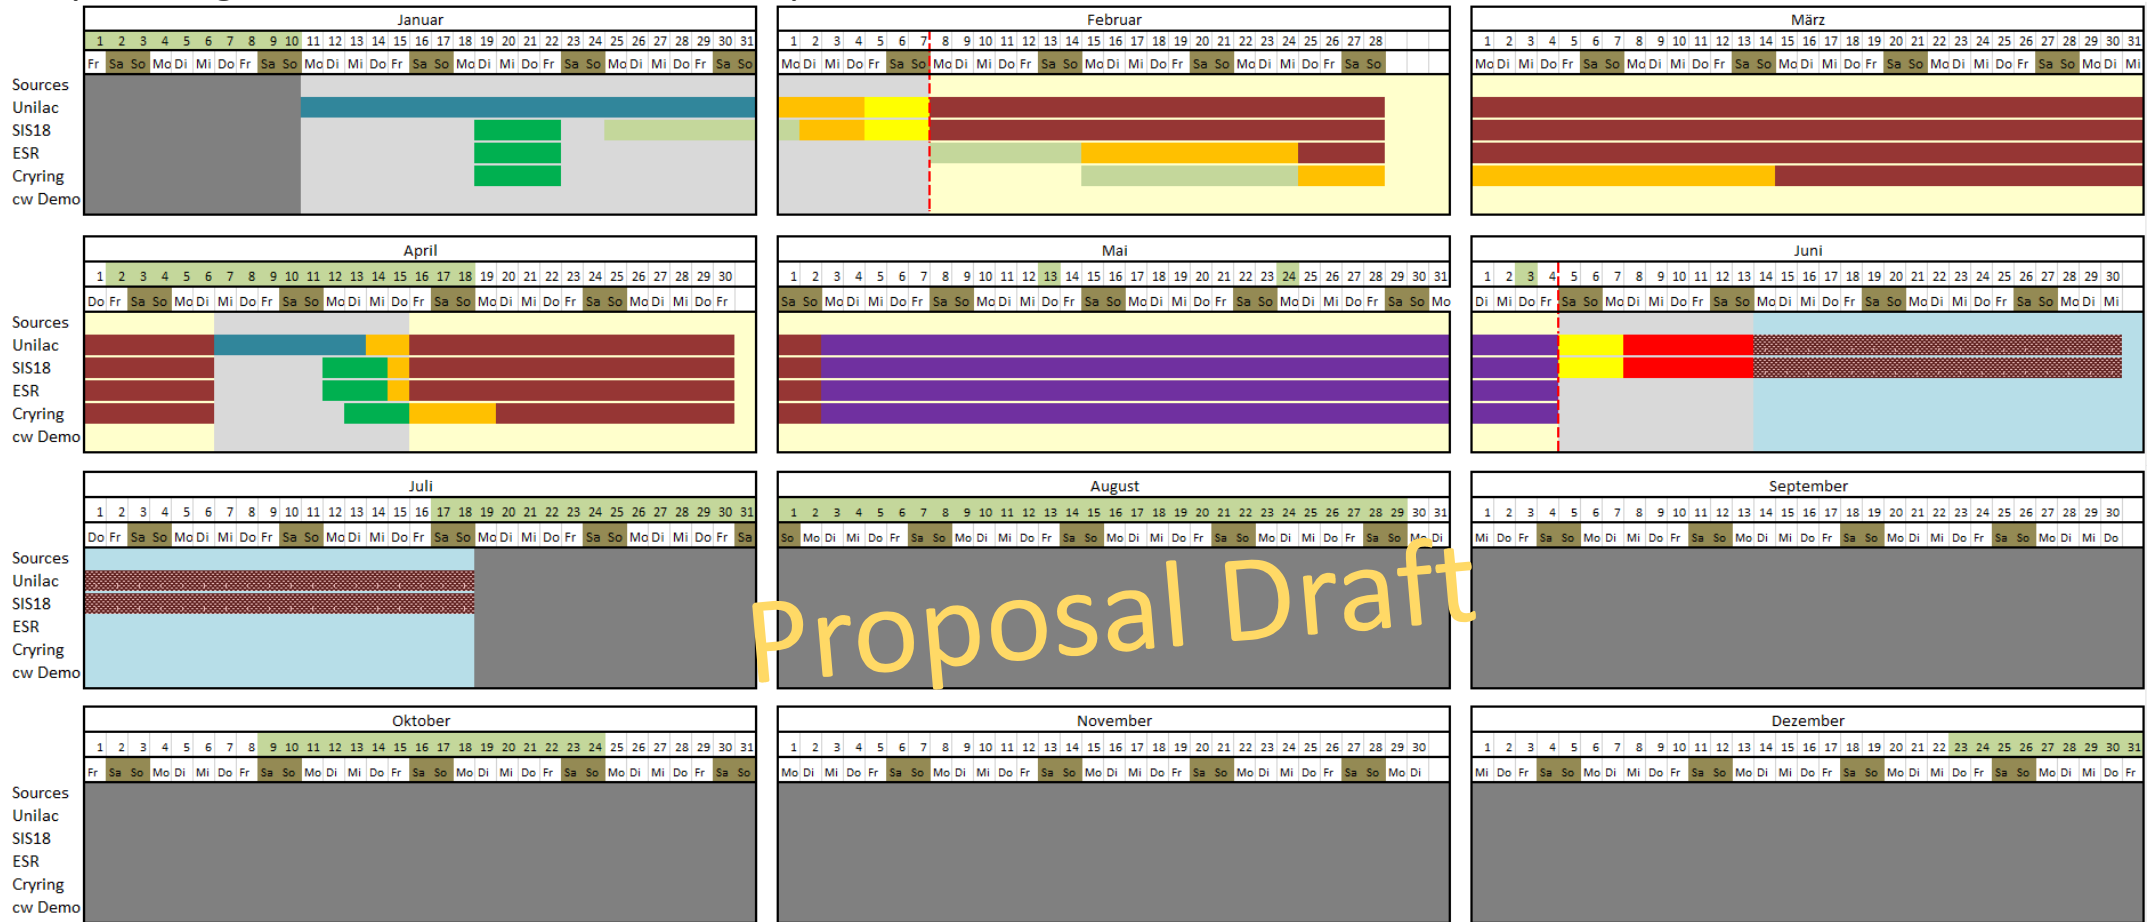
Januar
1 2 3 4 5 6 7 8 9 10 11 12 13 14 15 16 17 18 19 20 21 22 23 24 25 26 27 28 29 30 31
Fr Sa So Mo Di Mi Do Fr Sa So Mo Di Mi Do Fr Sa So Mo Di Mi Do Fr Sa So Mo Di Mi Do Fr Sa So

Februar
1 2 3 4 5 6 7 8 9 10 11 12 13 14 15 16 17 18 19 20 21 22 23 24 25 26 27 28
Mo Di Mi Do Fr Sa So Mo Di Mi Do Fr Sa So Mo Di Mi Do Fr Sa So Mo Di Mi Do Fr Sa So

März
1 2 3 4 5 6 7 8 9 10 11 12 13 14 15 16 17 18 19 20 21 22 23 24 25 26 27 28 29 30 31
Mo Di Mi Do Fr Sa So Mo Di Mi Do Fr Sa So Mo Di Mi Do Fr Sa So Mo Di Mi Do Fr Sa So Mo Di Mi

Sources
Unilac
SIS18
ESR
Cryring
cw Demo

April
1 2 3 4 5 6 7 8 9 10 11 12 13 14 15 16 17 18 19 20 21 22 23 24 25 26 27 28 29 30
Do Fr Sa So Mo Di Mi Do Fr Sa So Mo Di Mi Do Fr Sa So Mo Di Mi Do Fr Sa So Mo Di Mi Do Fr

Mai
1 2 3 4 5 6 7 8 9 10 11 12 13 14 15 16 17 18 19 20 21 22 23 24 25 26 27 28 29 30 31
Sa So Mo Di Mi Do Fr Sa So Mo Di Mi Do Fr Sa So Mo Di Mi Do Fr Sa So Mo Di Mi Do Fr Sa So Mo

Juni
1 2 3 4 5 6 7 8 9 10 11 12 13 14 15 16 17 18 19 20 21 22 23 24 25 26 27 28 29 30
Di Mi Do Fr Sa So Mo Di Mi Do Fr Sa So Mo Di Mi Do Fr Sa So Mo Di Mi Do Fr Sa So Mo Di Mi

Sources
Unilac
SIS18
ESR
Cryring
cw Demo

Juli
1 2 3 4 5 6 7 8 9 10 11 12 13 14 15 16 17 18 19 20 21 22 23 24 25 26 27 28 29 30 31
Do Fr Sa So Mo Di Mi Do Fr Sa So Mo Di Mi Do Fr Sa So Mo Di Mi Do Fr Sa So Mo Di Mi Do Fr Sa

August
1 2 3 4 5 6 7 8 9 10 11 12 13 14 15 16 17 18 19 20 21 22 23 24 25 26 27 28 29 30 31
So Mo Di Mi Do Fr Sa So Mo Di Mi Do Fr Sa So Mo Di Mi Do Fr Sa So Mo Di Mi Do Fr Sa So Mo Di

September
1 2 3 4 5 6 7 8 9 10 11 12 13 14 15 16 17 18 19 20 21 22 23 24 25 26 27 28 29 30
Mi Do Fr Sa So Mo Di Mi Do Fr Sa So Mo Di Mi Do Fr Sa So Mo Di Mi Do Fr Sa So Mo Di Mi Do

Sources
Unilac
SIS18
ESR
Cryring
cw Demo

Proposal Draft

Oktober
1 2 3 4 5 6 7 8 9 10 11 12 13 14 15 16 17 18 19 20 21 22 23 24 25 26 27 28 29 30 31
Fr Sa So Mo Di Mi Do Fr Sa So Mo Di Mi Do Fr Sa So Mo Di Mi Do Fr Sa So Mo Di Mi Do Fr Sa So

November
1 2 3 4 5 6 7 8 9 10 11 12 13 14 15 16 17 18 19 20 21 22 23 24 25 26 27 28 29 30
Mo Di Mi Do Fr Sa So Mo Di Mi Do Fr Sa So Mo Di Mi Do Fr Sa So Mo Di Mi Do Fr Sa So Mo Di

Dezember
1 2 3 4 5 6 7 8 9 10 11 12 13 14 15 16 17 18 19 20 21 22 23 24 25 26 27 28 29 30 31
Mi Do Fr Sa So Mo Di Mi Do Fr Sa So Mo Di Mi Do Fr Sa So Mo Di Mi Do Fr Sa So Mo Di Mi Do Fr

Sources
Unilac
SIS18
ESR
Cryring
cw Demo